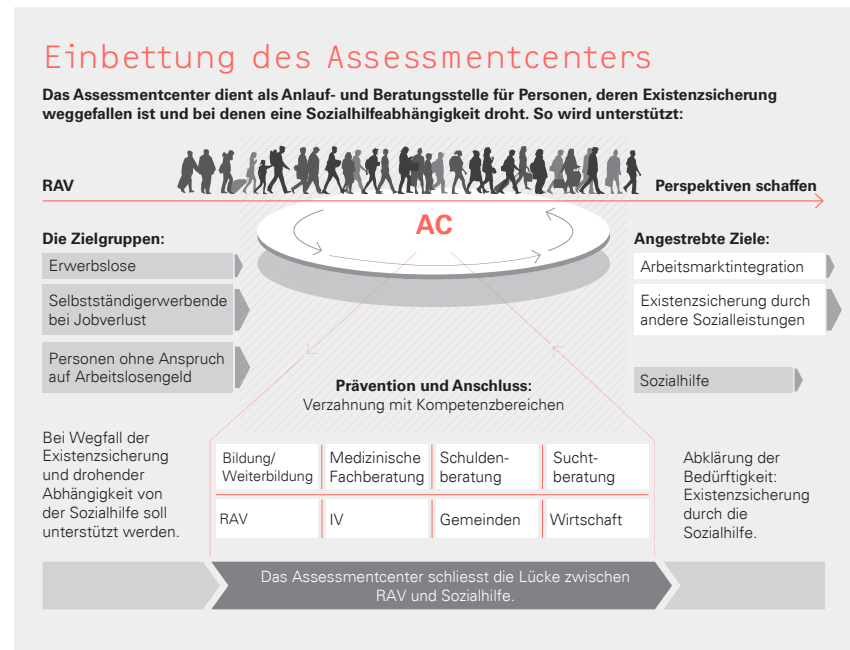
Einbettung des Assessmentcenters

Das Assessmentcenter dient als Anlauf- und Beratungsstelle für Personen, deren Existenzsicherung weggefallen ist und bei denen eine Sozialhilfeabhängigkeit droht. So wird unterstützt:

RAV

Perspektiven schaffen

AC

Die Zielgruppen:

Erwerbslose

Selbstständigerwerbende bei Jobverlust

Personen ohne Anspruch auf Arbeitslosengeld

Angestrebte Ziele:

Arbeitsmarktintegration

Existenzsicherung durch andere Sozialleistungen

Sozialhilfe

Prävention und Anschluss:
Verzahnung mit Kompetenzbereichen

Bei Wegfall der Existenzsicherung und drohender Abhängigkeit von der Sozialhilfe soll unterstützt werden.

| Bildung/ Weiterbildung | Medizinische Fachberatung | Schulden-beratung | Sucht-beratung |
|---|---|---|---|
| RAV | IV | Gemeinden | Wirtschaft |

Abklärung der Bedürftigkeit: Existenzsicherung durch die Sozialhilfe.

Das Assessmentcenter schliesst die Lücke zwischen RAV und Sozialhilfe.